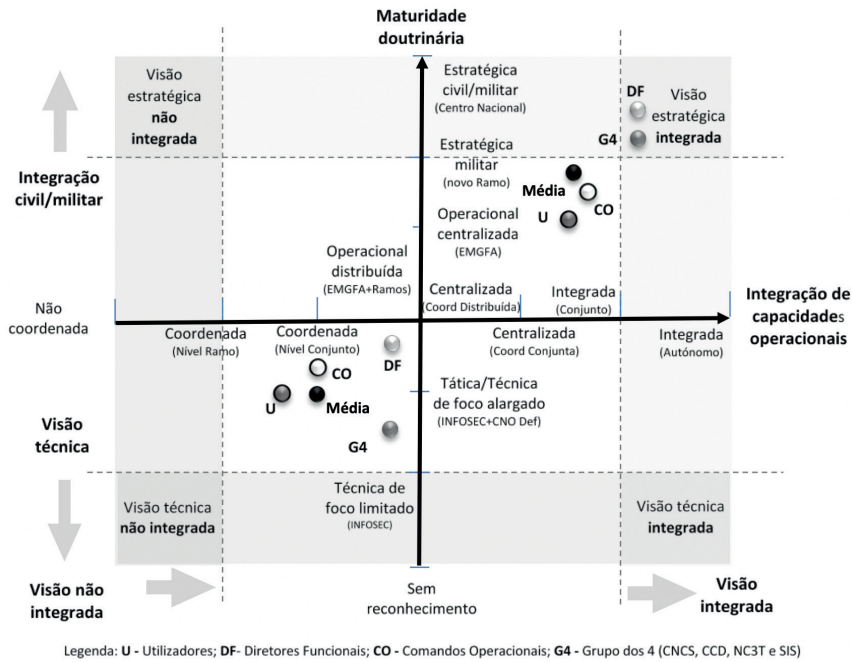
Maturidade doutrinária

Visão estratégica não integrada

Estratégica civil/militar
(Centro Nacional)

DF
Visão estratégica integrada
G4

Integração civil/militar

Estratégica militar
(novo Ramo)

Média
CO
U

Operacional centralizada
(EMGFA)

Operacional distribuída
(EMGFA+Ramos)

Não coordenada

Centralizada
(Coord Distribuída)

Integrada
(Conjunto)

Integração de capacidades operacionais

Coordenada
(Nível Ramo)

Coordenada
(Nível Conjunto)

Centralizada
(Coord Conjunta)

Integrada
(Autónomo)

DF
CO
U
Média

Tática/Técnica de foco alargado
(INFOSEC+CNO Def)

Visão técnica

G4

Visão técnica não integrada

Técnica de foco limitado
(INFOSEC)

Visão técnica integrada

Visão não integrada

Sem reconhecimento

Visão integrada

Legenda: U - Utilizadores; DF- Diretores Funcionais; CO - Comandos Operacionais; G4 - Grupo dos 4 (CNCS, CCD, NC3T e SIS)